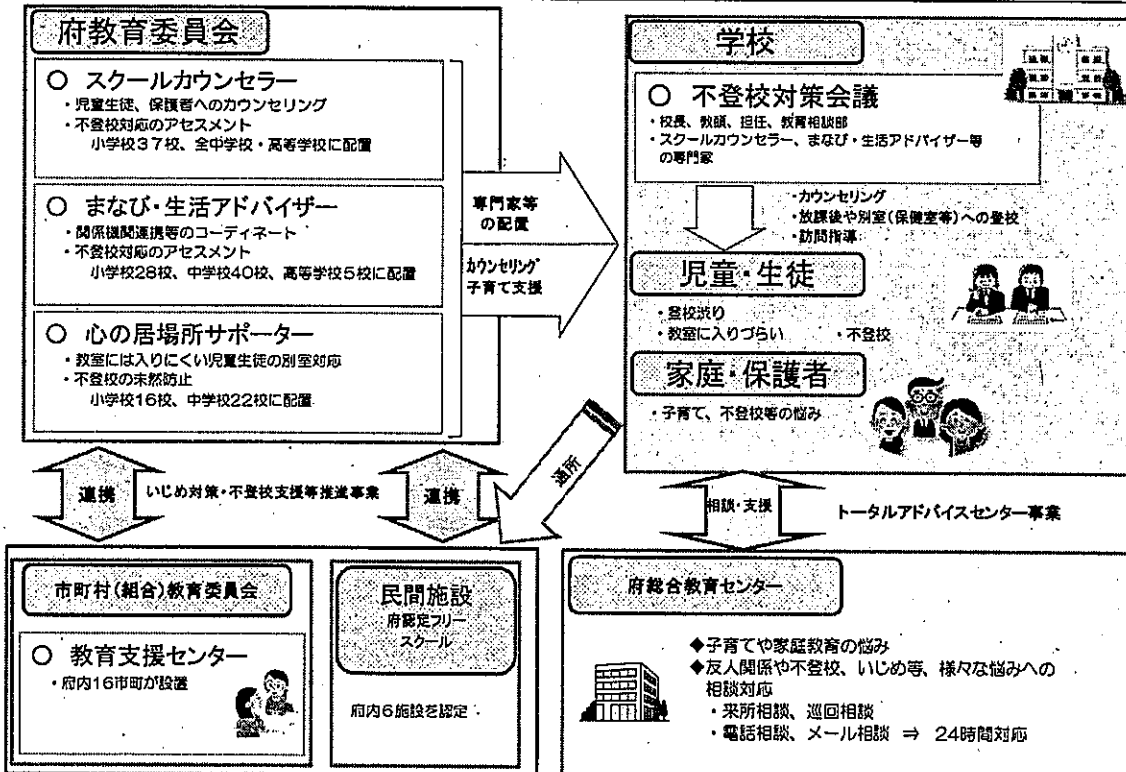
府教育委員会

○ スクールカウンセラー
・児童生徒、保護者へのカウンセリング
・不登校対応のアセスメント
小学校37校、全中学校・高等学校に配置

○ まなび・生活アドバイザー
・関係機関連携等のコーディネート
・不登校対応のアセスメント
小学校28校、中学校40校、高等学校5校に配置

○ 心の居場所サポーター
・教室には入りにくい児童生徒の別室対応
・不登校の未然防止
小学校16校、中学校22校に配置

専門家等の配置

カウンセリング子育て支援

学校

○ 不登校対策会議
・校長、教頭、担任、教育相談部
・スクールカウンセラー、まなび・生活アドバイザー等の専門家

・カウンセリング
・放課後や別室(保健室等)への登校
・訪問指導

児童・生徒
・登校渋り
・教室に入りづらい ・不登校

家庭・保護者
・子育て、不登校等の悩み

連携 いじめ対策・不登校支援等推進事業 連携

通所

相談・支援 トータルアドバイスセンター事業

市町村(組合)教育委員会

○ 教育支援センター
・府内16市町が設置

民間施設
府認定フリースクール

府内6施設を認定

府総合教育センター

◆子育てや家庭教育の悩み
◆友人関係や不登校、いじめ等、様々な悩みへの相談対応
・来所相談、巡回相談
・電話相談、メール相談 ⇒ 24時間対応